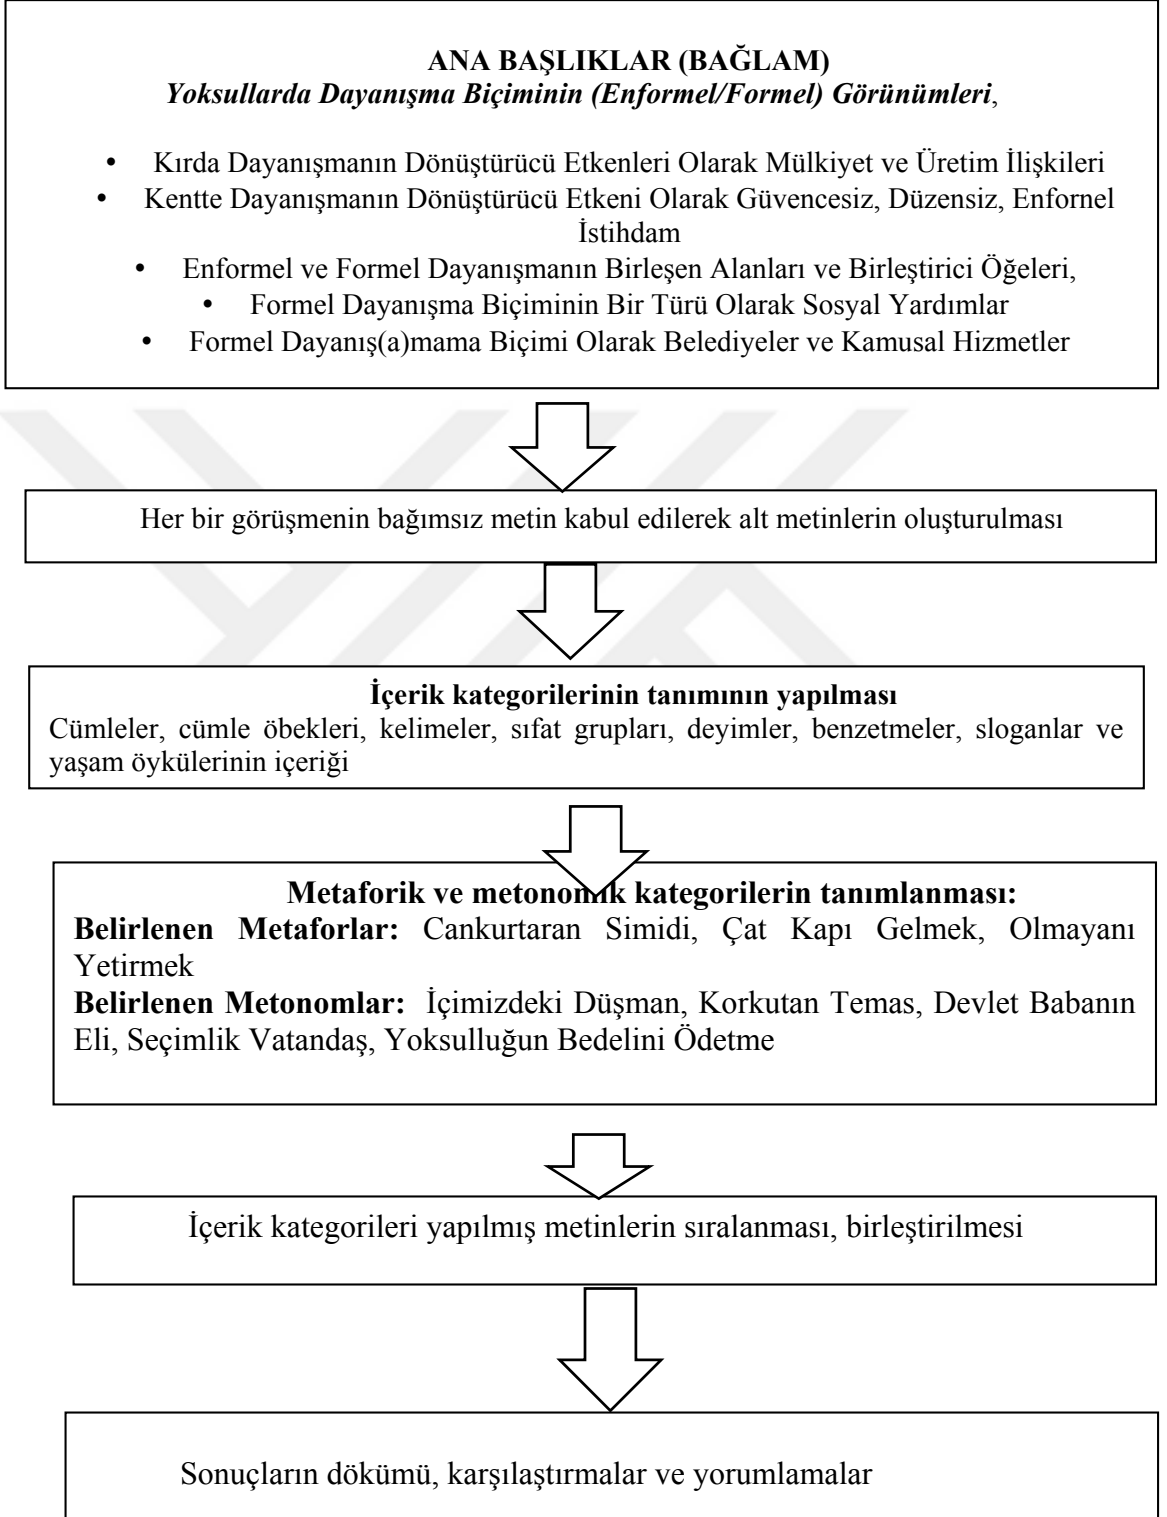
ANA BAŞLIKLAR (BAĞLAM)
*Yoksullarda Dayanışma Biçiminin (Enformel/Formel) Görünümleri*,

- Kırda Dayanışmanın Dönüştürücü Etkenleri Olarak Mülkiyet ve Üretim İlişkileri
- Kentte Dayanışmanın Dönüştürücü Etkeni Olarak Güvencesiz, Düzensiz, Enfornel İstihdam
- Enformel ve Formel Dayanışmanın Birleşen Alanları ve Birleştirici Öğeleri,
- Formel Dayanışma Biçiminin Bir Türü Olarak Sosyal Yardımlar
- Formel Dayanış(a)mama Biçimi Olarak Belediyeler ve Kamusal Hizmetler

Her bir görüşmenin bağımsız metin kabul edilerek alt metinlerin oluşturulması

**İçerik kategorilerinin tanımının yapılması**
Cümleler, cümle öbekleri, kelimeler, sıfat grupları, deyimler, benzetmeler, sloganlar ve yaşam öykülerinin içeriği

**Metaforik ve metonomik kategorilerin tanımlanması:**
**Belirlenen Metaforlar:** Cankurtaran Simidi, Çat Kapı Gelmek, Olmayanı Yetirmek
**Belirlenen Metonomlar:** İçimizdeki Düşman, Korkutan Temas, Devlet Babanın Eli, Seçimlik Vatandaş, Yoksulluğun Bedelini Ödetme

İçerik kategorileri yapılmış metinlerin sıralanması, birleştirilmesi

Sonuçların dökümü, karşılaştırmalar ve yorumlamalar